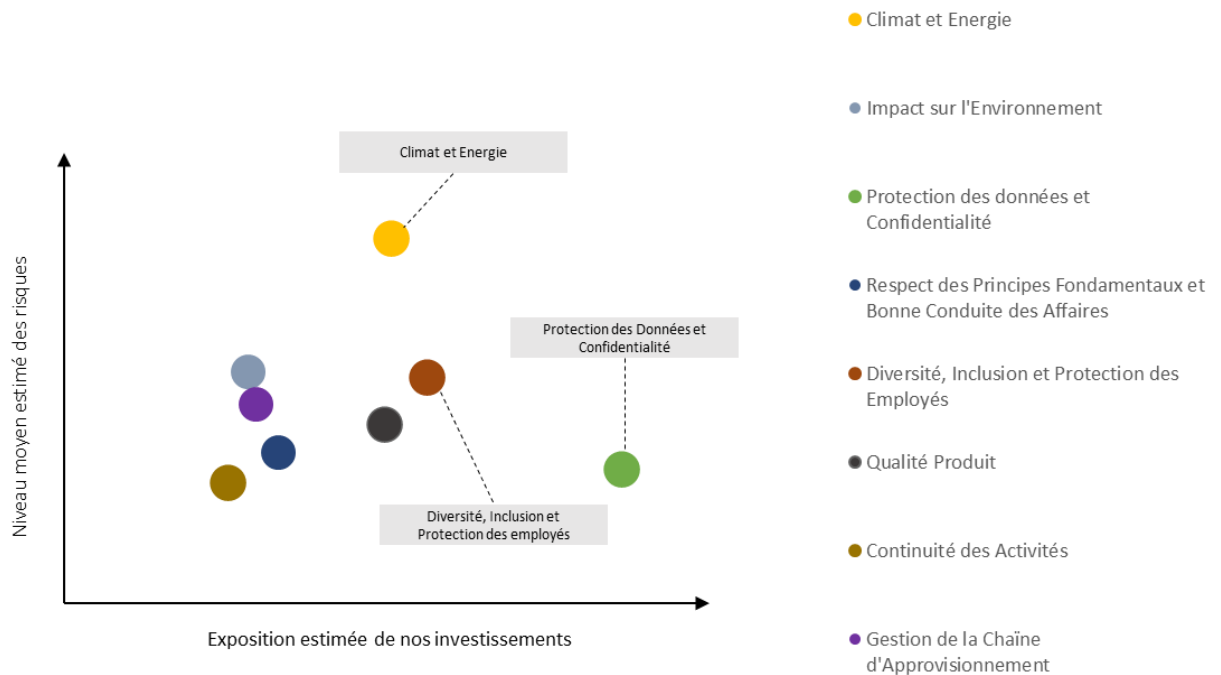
Climat et Energie

Protection des Données et Confidentialité

Diversité, Inclusion et Protection des employés

Niveau moyen estimé des risques

Exposition estimée de nos investissements

Climat et Energie

Impact sur l'Environnement

Protection des données et Confidentialité

Respect des Principes Fondamentaux et Bonne Conduite des Affaires

Diversité, Inclusion et Protection des Employés

Qualité Produit

Continuité des Activités

Gestion de la Chaîne d'Approvisionnement